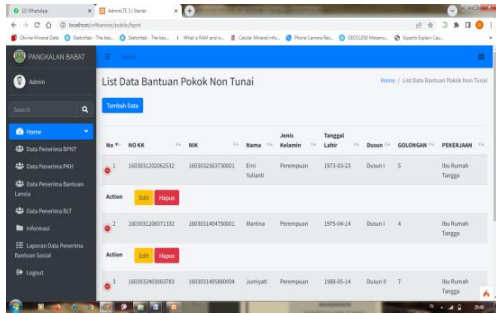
(2) WhatsApp | AdminLTE 3 | Starter

localhost/bansos/public/bpnt

PANGKALAN BABAT

Admin

Search

Home

Data Penerima BPNT

Data Penerima PKH

Data Penerima Bantuan Lansia

Data Penerima BLT

Informasi

Laporan Data Penerima Bantuan Sosial

Logout

List Data Bantuan Pokok Non Tunai

Home / List Data Bantuan Pokok Non Tunai

Tambah Data

| No | NO KK | NIK | Nama | Jenis Kelamin | Tanggal Lahir | Dusun | GOLONGAN | PEKERJAAN |
|---|---|---|---|---|---|---|---|---|
| 1 | 1603012202062532 | 1603032303730001 | Emi Yulianti | Perempuan | 1973-03-23 | Dusun I | 5 | Ibu Rumah Tangga |
| Action | Edit | Hapus | | | | | | |
| 2 | 1603032206071332 | 1603031404750001 | Martina | Perempuan | 1975-04-14 | Dusun I | 4 | Ibu Rumah Tangga |
| Action | Edit | Hapus | | | | | | |
| 3 | 1603032403080783 | 1603031405880004 | Jumiyati | Perempuan | 1988-05-14 | Dusun II | 7 | Ibu Rumah Tangga |